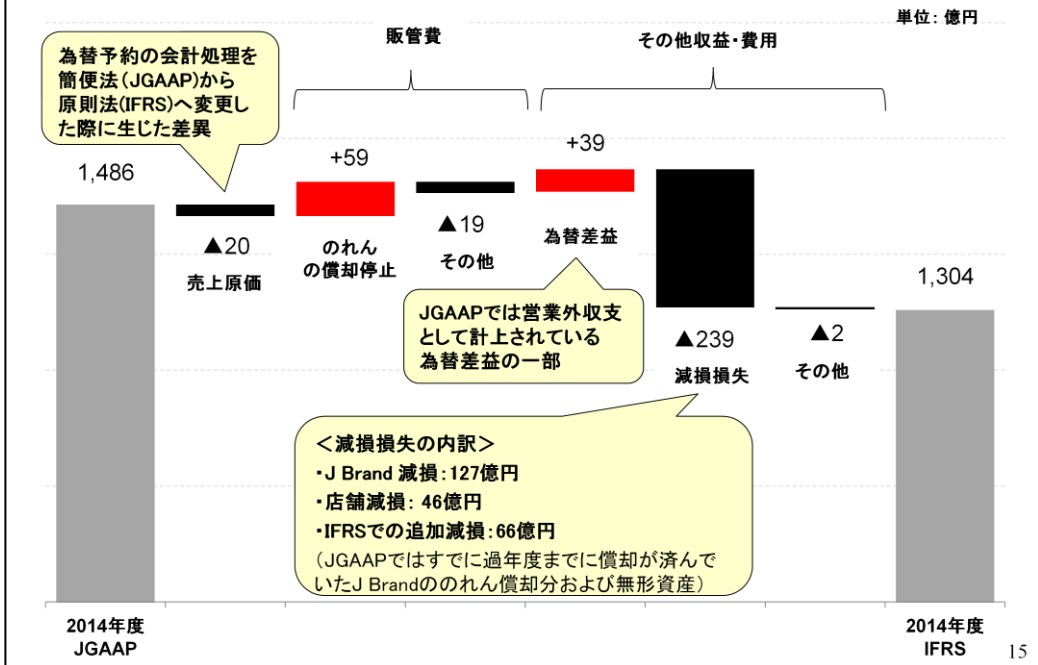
単位: 億円

販管費

その他収益・費用

為替予約の会計処理を簡便法(JGAAP)から原則法(IFRS)へ変更した際に生じた差異

1,486

▲20
売上原価

+59
のれんの償却停止

▲19
その他

+39
為替差益

JGAAPでは営業外収支として計上されている為替差益の一部

▲239
減損損失

▲2
その他

1,304

<減損損失の内訳>
・J Brand 減損:127億円
・店舗減損: 46億円
・IFRSでの追加減損:66億円
(JGAAPではすでに過年度までに償却が済んでいたJ Brandののれん償却分および無形資産)

2014年度
JGAAP

2014年度
IFRS

15